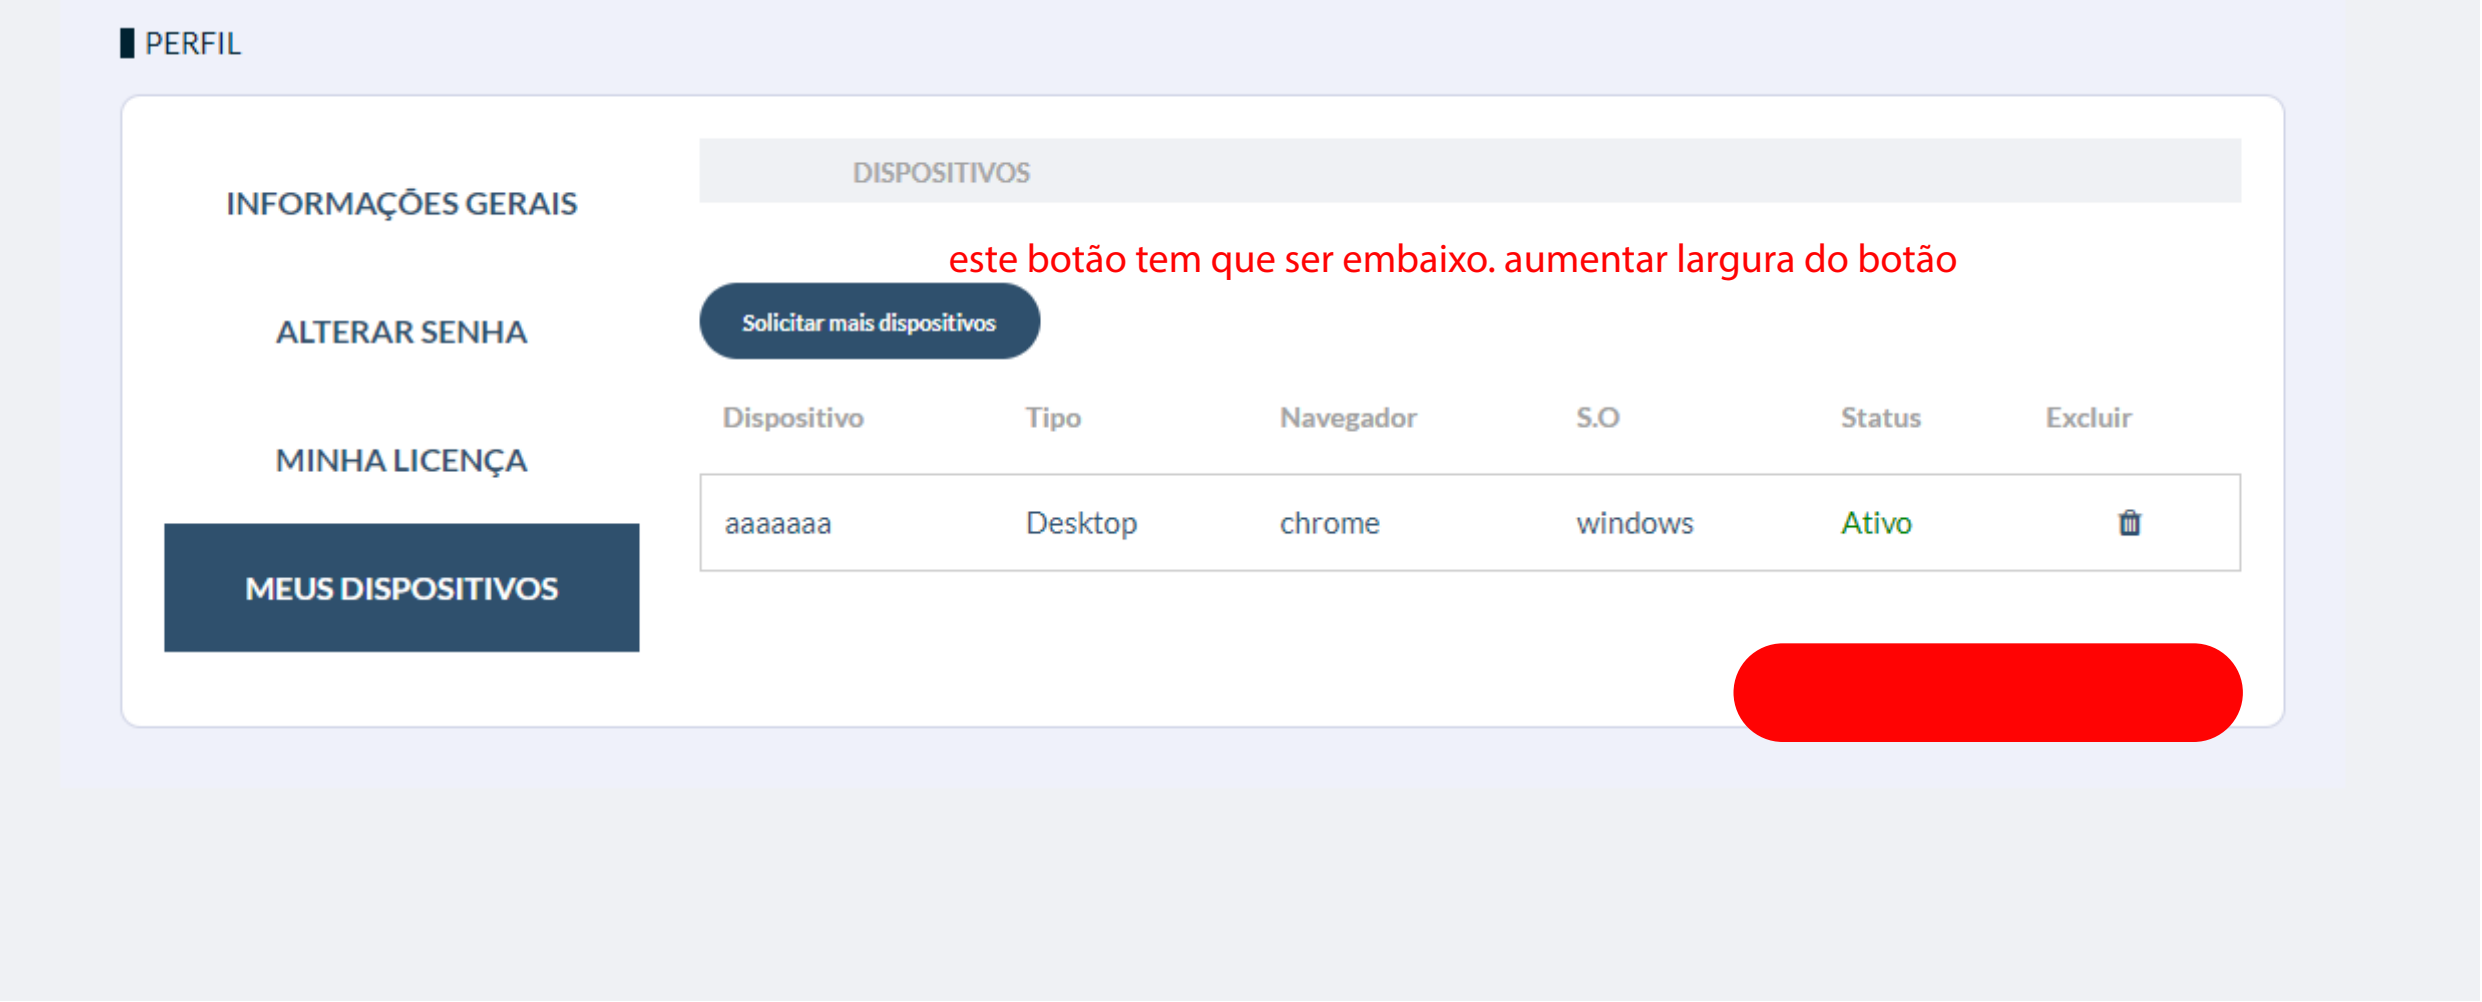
PERFIL

INFORMAÇÕES GERAIS

ALTERAR SENHA

MINHA LICENÇA

MEUS DISPOSITIVOS

DISPOSITIVOS

este botão tem que ser embaixo. aumentar largura do botão

Solicitar mais dispositivos

| Dispositivo | Tipo | Navegador | S.O | Status | Excluir |
|---|---|---|---|---|---|
| aaaaaaa | Desktop | chrome | windows | Ativo | |